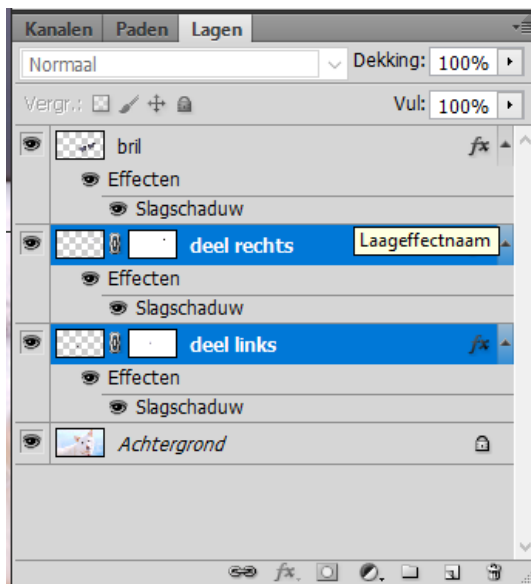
Kanalen | Paden | Lagen

Normaal

Dekking: 100%

Vergr.:

Vul: 100%

bril

fx

Effecten

Slagschaduw

deel rechts

Laageffectnaam

Effecten

Slagschaduw

deel links

fx

Effecten

Slagschaduw

Achtergrond

fx